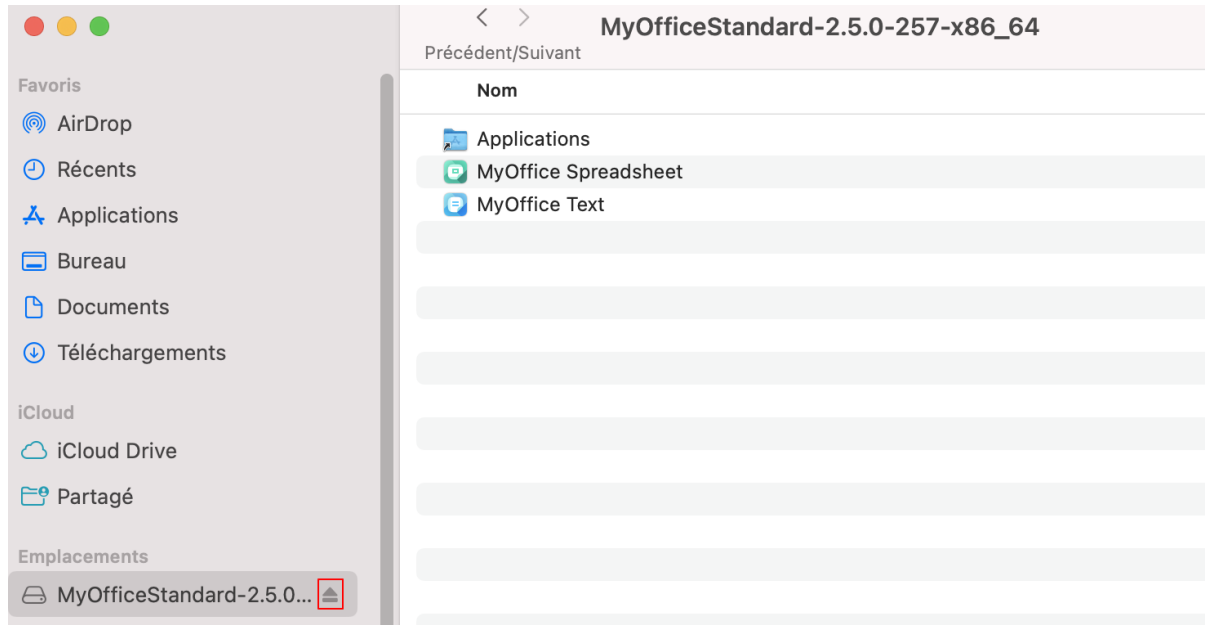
Favoris
AirDrop
Récents
Applications
Bureau
Documents
Téléchargements
iCloud
iCloud Drive
Partagé
Emplacements
MyOfficeStandard-2.5.0...

Précédent/Suivant
MyOfficeStandard-2.5.0-257-x86_64
Nom
Applications
MyOffice Spreadsheet
MyOffice Text